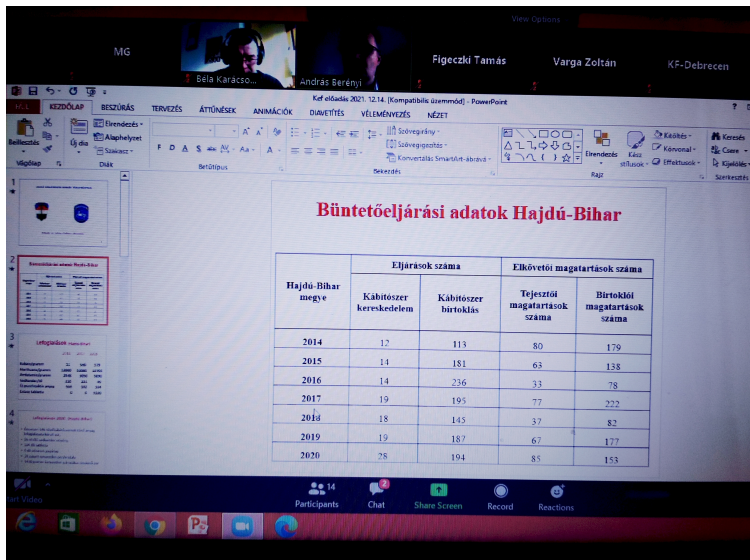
View Options

MG

Béla Karácso...

András Berényi

Figeczki Tamás

Varga Zoltán

KF-Debrecen

Kef előadás 2021. 12.14. [Kompatibilis üzemmód] - PowerPoint

KEZDŐLAP BESZÚRÁS TERVEZÉS ÁTTŰNÉSEK ANIMÁCIÓK DIAVETÍTÉS VÉLEMÉNYEZÉS NÉZET

Beillesztés Vágólap Új dia Elrendezés Alaphelyzet Szakasz Diák Betűtípus Szövegirány Szövegigazítás Konvertálás SmartArt-ábrává Bekezdés Elrendezés Kész stílusok Kitöltés Körvonal Effektusok Rajz Keresés Csere Kijelölés Szerkesztés

Büntetőeljárási adatok Hajdú-Bihar

| Hajdú-Bihar megye | Eljárások száma | | Elkövetői magatartások száma | |
|---|---|---|---|---|
| | Kábítószer kereskedelem | Kábítószer birtoklás | Terjesztői magatartások száma | Birtoklói magatartások száma |
| 2014 | 12 | 113 | 80 | 179 |
| 2015 | 14 | 181 | 63 | 138 |
| 2016 | 14 | 236 | 33 | 78 |
| 2017 | 19 | 195 | 77 | 222 |
| 2018 | 18 | 145 | 37 | 82 |
| 2019 | 19 | 187 | 67 | 177 |
| 2020 | 28 | 194 | 85 | 153 |

art Video

14 Participants

2 Chat

Share Screen

Record

Reactions